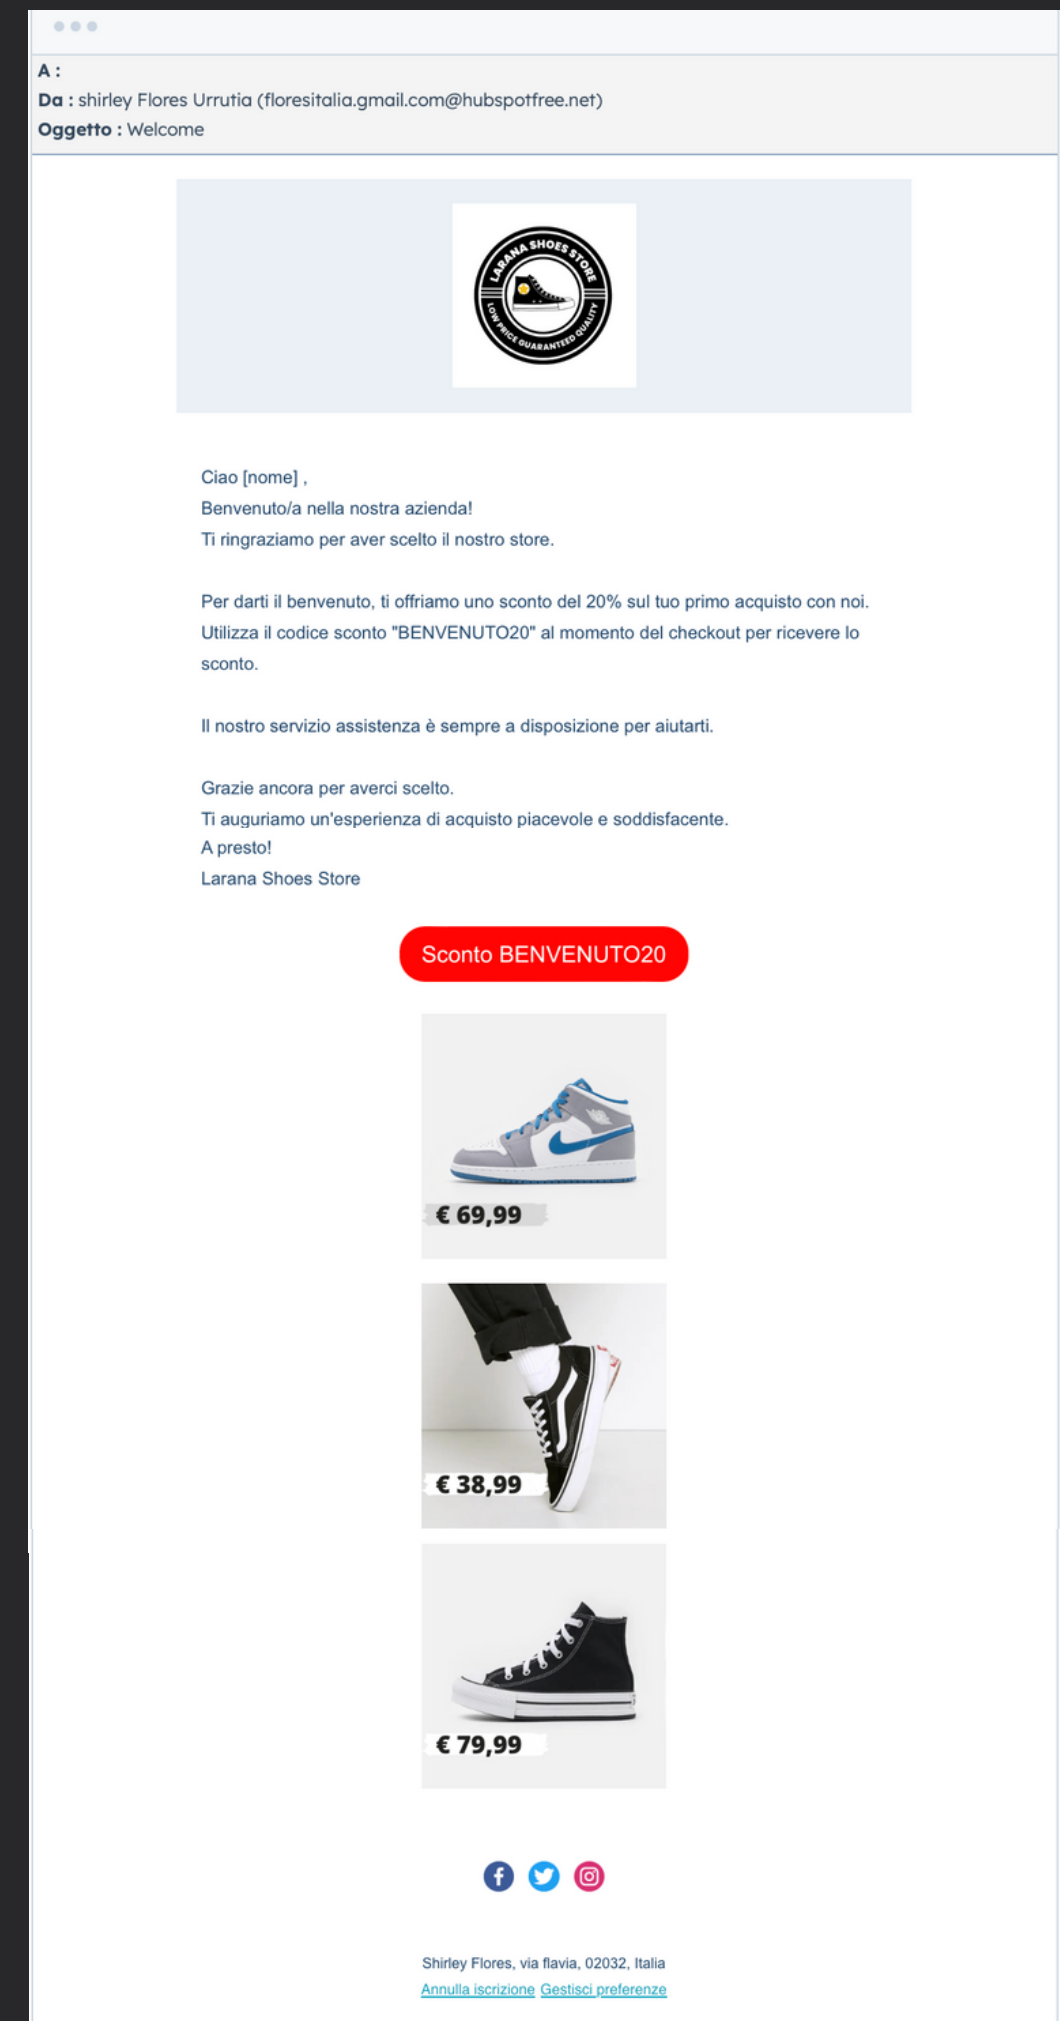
A :
Da : shirley Flores Urrutia (floresitalia.gmail.com@hubspotfree.net)
Oggetto : Welcome

LARANA SHOES STORE
LOW PRICE GUARANTEED QUALITY

Ciao [nome] ,
Benvenuto/a nella nostra azienda!
Ti ringraziamo per aver scelto il nostro store.

Per darti il benvenuto, ti offriamo uno sconto del 20% sul tuo primo acquisto con noi. Utilizza il codice sconto "BENVENUTO20" al momento del checkout per ricevere lo sconto.

Il nostro servizio assistenza è sempre a disposizione per aiutarti.

Grazie ancora per averci scelto.
Ti auguriamo un'esperienza di acquisto piacevole e soddisfacente.
A presto!
Larana Shoes Store

Sconto BENVENUTO20

€ 69,99

€ 38,99

€ 79,99

Shirley Flores, via flavia, 02032, Italia
Annulla iscrizione Gestisci preferenze